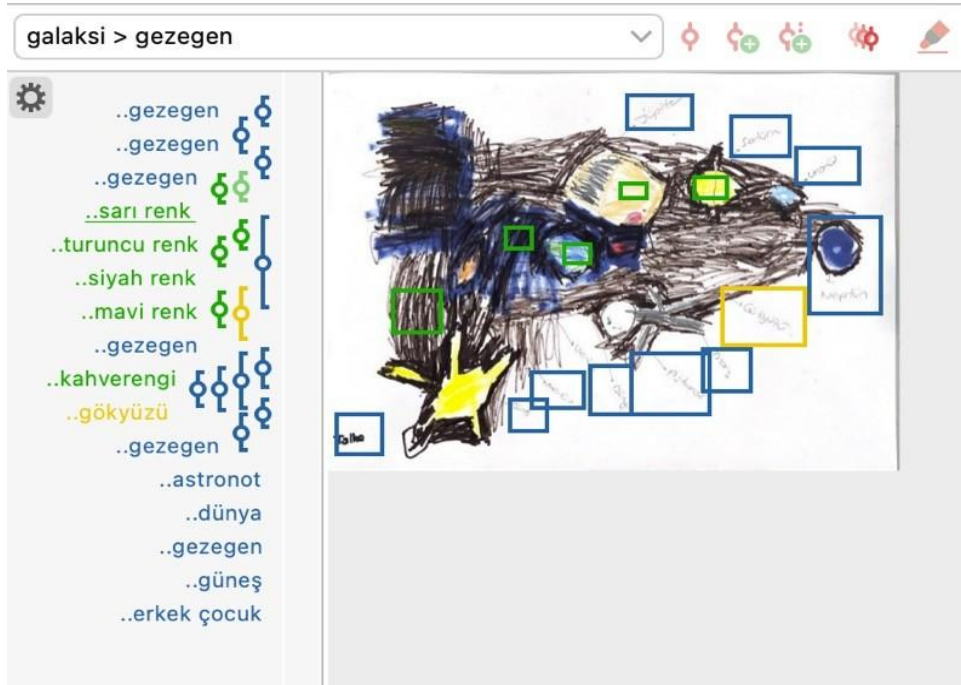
galaksi > gezegen

..gezegen
..gezegen
..gezegen
..sarı renk
..turuncu renk
..siyah renk
..mavi renk
..gezegen
..kahverengi
..gökyüzü
..gezegen
..astronot
..dünya
..gezegen
..güneş
..erkek çocuk

Jüpiter
Satürn
Uranüs
Neptün
Gökyüzü
Talha